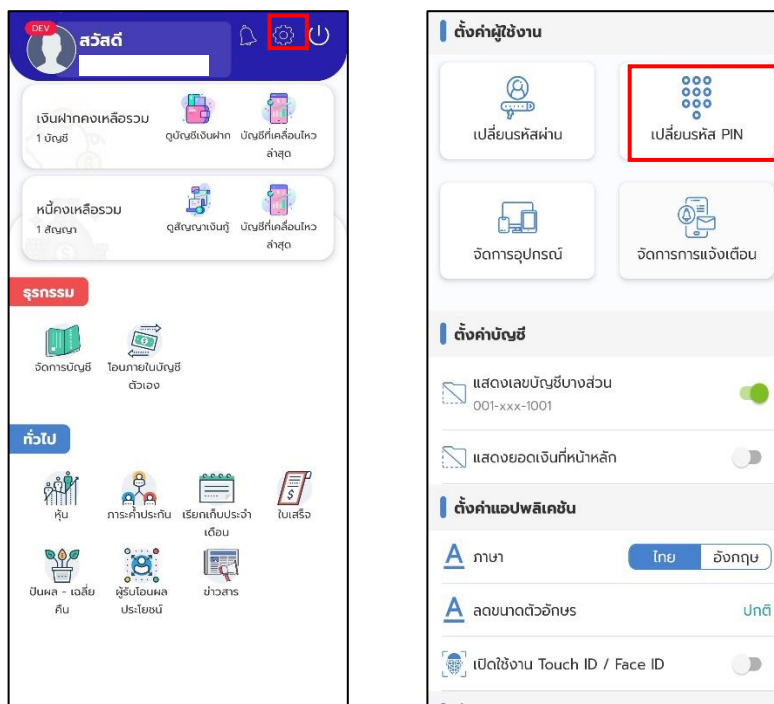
DEV
สวัสดี

เงินฝากคงเหลือรวม
1 บัญชี
ดูบัญชีเงินฝาก
บัญชีที่เคลื่อนไหวล่าสุด

หนี้คงเหลือรวม
1 สัญญา
ดูสัญญาเงินกู้
บัญชีที่เคลื่อนไหวล่าสุด

ธุรกรรม
จัดการบัญชี
โอนภายในบัญชีตัวเอง

ทั่วไป
หุ้น
ภาระค้ำประกัน
เรียกเก็บประจำเดือน
ใบเสร็จ
ปันผล - เฉลี่ยคืน
ผู้รับโอนผลประโยชน์
ข่าวสาร

ตั้งค่าผู้ใช้งาน
เปลี่ยนรหัสผ่าน
เปลี่ยนรหัส PIN
จัดการอุปกรณ์
จัดการการแจ้งเตือน

ตั้งค่าบัญชี
แสดงเลขบัญชีบางส่วน
001-xxx-1001
แสดงยอดเงินที่หน้าหลัก

ตั้งค่าแอปพลิเคชัน
ภาษา
ไทย
อังกฤษ
ลดขนาดตัวอักษร
ปกติ
เปิดใช้งาน Touch ID / Face ID